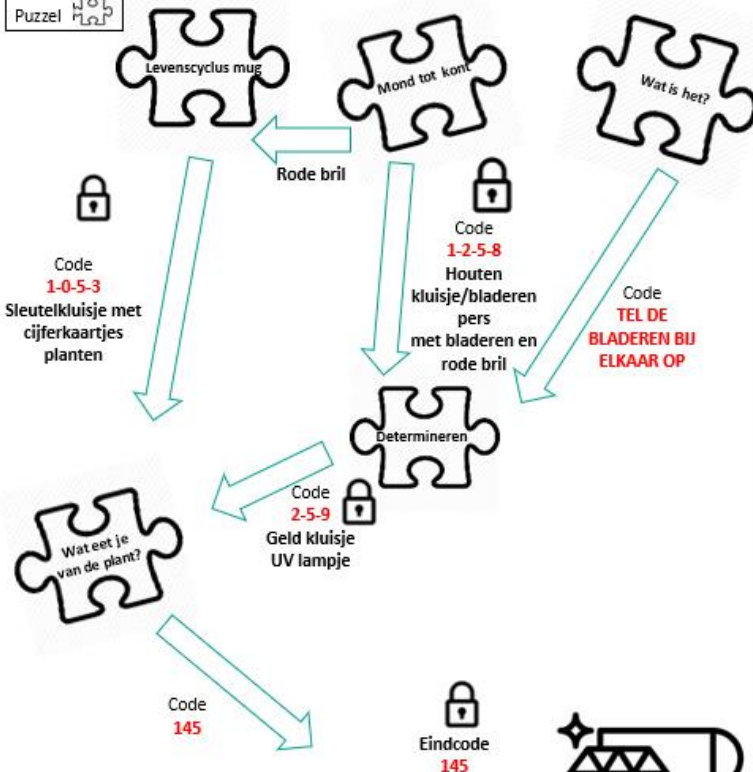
Puzzel

Levenscyclus mug

Mond tot kont

Wat is het?

Rode bril

Code
1-0-5-3
Sleutelkluisje met cijferkaartjes planten

Code
1-2-5-8
Houten kluisje/bladeren pers met bladeren en rode bril

Code
TEL DE BLADEREN BIJ ELKAAR OP

Determineren

Code
2-5-9
Geld kluisje
UV lampje

Wat eet je van de plant?

Code
145

Eindcode
145